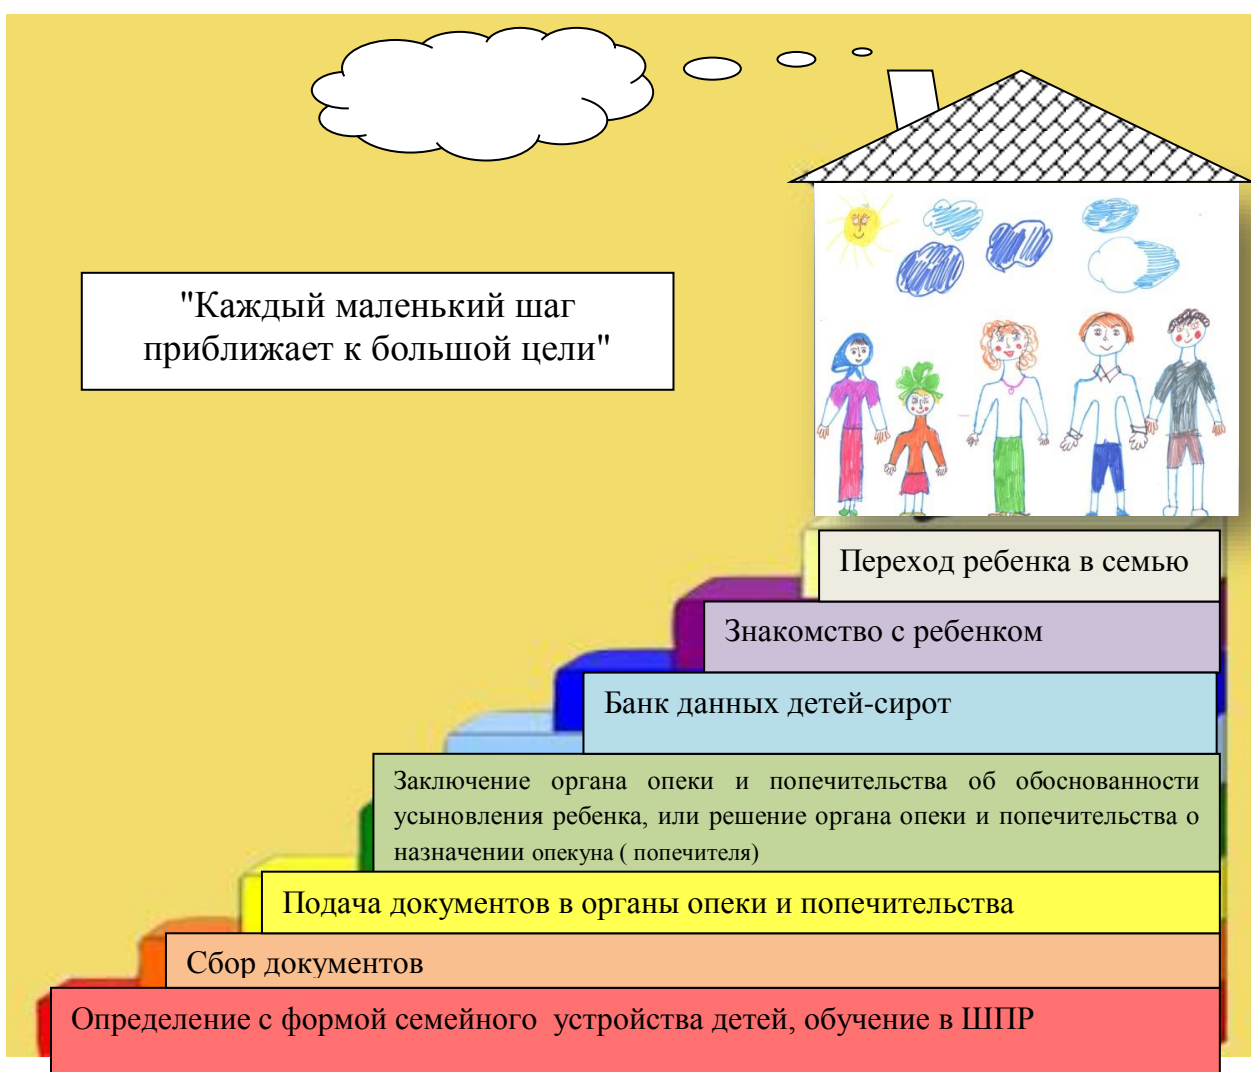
"Каждый маленький шаг приближает к большой цели"

Переход ребенка в семью

Знакомство с ребенком

Банк данных детей-сирот

Заключение органа опеки и попечительства об обоснованности усыновления ребенка, или решение органа опеки и попечительства о назначении опекуна ( попечителя)

Подача документов в органы опеки и попечительства

Сбор документов

Определение с формой семейного устройства детей, обучение в ШПР